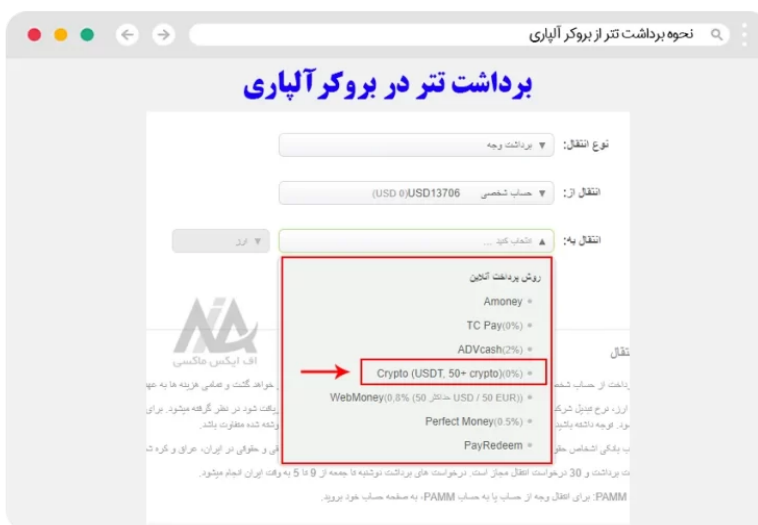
نحوه برداشت تتر از بروکر آلپاری

برداشت تتر در بروکر آلپاری

نوع انتقال: برداشت وجه

انتقال از: حساب شخصی USD13706 (USD 0)

انتقال به: انتخاب کنید ...

ارز

روش پرداخت آنلاین

Amoney

TC Pay(0%)

ADVcash(2%)

Crypto (USDT, 50+ crypto)(0%)

WebMoney(0,8% (50 حداکثر USD / 50 EUR))

Perfect Money(0.5%)

PayRedeem

اف ایکس ماکسی

انتقال

PAMM: برای انتقال وجه از حساب یا به حساب PAMM، به صفحه حساب خود بروید.